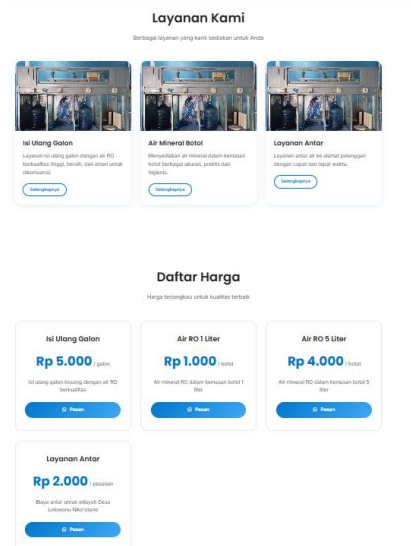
Layanan Kami

Berbagai layanan yang kami sediakan untuk Anda

Isi Ulang Galon

Layanan isi ulang galon dengan air RO berkualitas tinggi, bersih, dan aman untuk dikonsumsi.

Selengkapnya

Air Mineral Botol

Menyediakan air mineral dalam kemasan botol berbagai ukuran, praktis dan higienis.

Selengkapnya

Layanan Antar

Layanan antar air ke alamat pelanggan dengan cepat dan tepat waktu.

Selengkapnya

Daftar Harga

Harga terjangkau untuk kualitas terbaik

Isi Ulang Galon

Rp 5.000 / galon

Isi ulang galon kosong dengan air RO berkualitas

Pesan

Air RO 1 Liter

Rp 1.000 / botol

Air mineral RO dalam kemasan botol 1 liter

Pesan

Air RO 5 Liter

Rp 4.000 / botol

Air mineral RO dalam kemasan botol 5 liter

Pesan

Layanan Antar

Rp 2.000 / pesanan

Biaya antar untuk wilayah Desa Lolewonu Niko'otano

Pesan